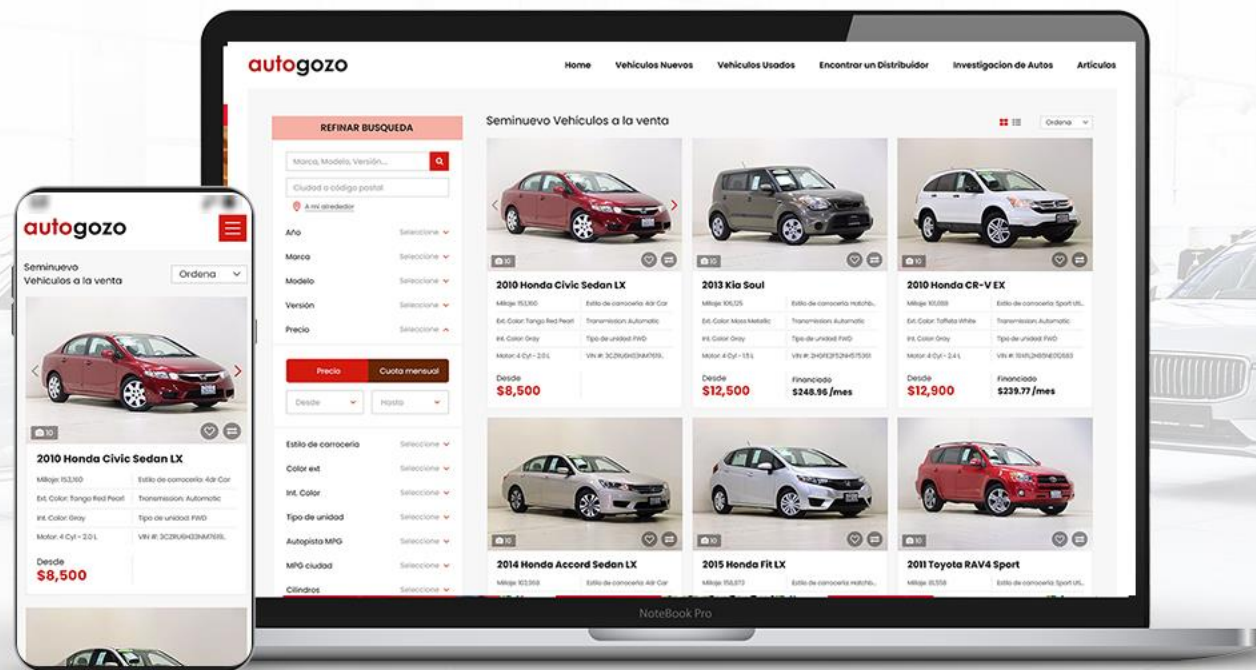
autogozo

Home Vehiculos Nuevos Vehiculos Usados Encontrar un Distribuidor Investigacion de Autos Articulos

REFINAR BUSQUEDA

Marca, Modelo, Versión...

Ciudad o código postal

A mi alrededor

Año Seleccione
Marca Seleccione
Modelo Seleccione
Versión Seleccione
Precio Seleccione

Precio Cuota mensual

Desde Hasta

Estilo de carroceria Seleccione
Color ext Seleccione
Int. Color Seleccione
Tipo de unidad Seleccione
Autopista MPG Seleccione
MPG ciudad Seleccione
Cilindros Seleccione

Seminuevo Vehículos a la venta

Ordena

10

2010 Honda Civic Sedan LX

| Millaje: 153,160 | Estilo de carroceria: 4dr Car |
|---|---|
| Ext. Color: Tango Red Pearl | Transmission: Automatic |
| Int. Color: Gray | Tipo de unidad: FWD |
| Motor: 4 Cyl - 2.0 L | VIN #: 3C2RU6H33NM7615 |

Desde
$8,500

10

2013 Kia Soul

| Millaje: 106,125 | Estilo de carroceria: Hatchb... |
|---|---|
| Ext. Color: Moss Metallic | Transmission: Automatic |
| Int. Color: Gray | Tipo de unidad: FWD |
| Motor: 4 Cyl - 1.5 L | VIN #: 2HGFE2F52NH575361 |

Desde
$12,500

Financiado
$248.96 /mes

10

2010 Honda CR-V EX

| Millaje: 101,658 | Estilo de carroceria: Sport Uti... |
|---|---|
| Ext. Color: Taffeta White | Transmission: Automatic |
| Int. Color: Gray | Tipo de unidad: FWD |
| Motor: 4 Cyl - 2.4 L | VIN #: 1FAHL2HB5NE101583 |

Desde
$12,900

Financiado
$239.77 /mes

10

2014 Honda Accord Sedan LX

Millaje: 102,568 Estilo de carroceria: 4dr Car

10

2015 Honda Fit LX

Millaje: 158,673 Estilo de carroceria: Hatchb...

10

2011 Toyota RAV4 Sport

Millaje: 81,558 Estilo de carroceria: Sport Uti...

NoteBook Pro

autogozo

Seminuevo Vehiculos a la venta

Ordena

10

2010 Honda Civic Sedan LX

| Millaje: 153,160 | Estilo de carroceria: 4dr Car |
|---|---|
| Ext. Color: Tango Red Pearl | Transmission: Automatic |
| Int. Color: Gray | Tipo de unidad: FWD |
| Motor: 4 Cyl - 2.0 L | VIN #: 3C2RU6H33NM7615 |

Desde
$8,500